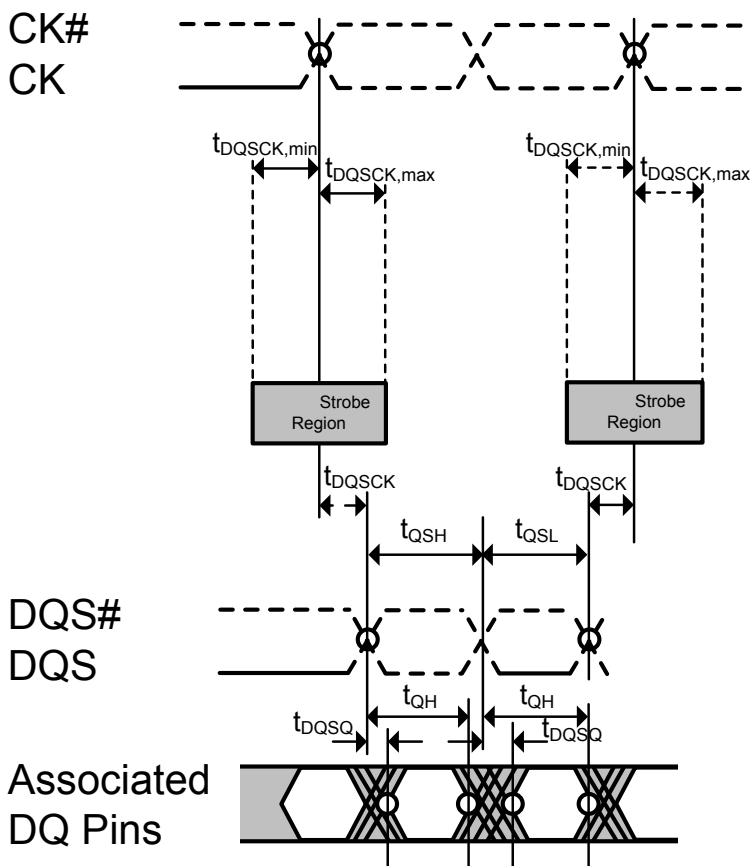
CK#
CK

$t_{DQSCK,min}$

$t_{DQSCK,max}$

$t_{DQSCK,min}$

$t_{DQSCK,max}$

Strobe Region

Strobe Region

$t_{DQSCK}$

$t_{DQSCK}$

$t_{QSH}$

$t_{QSL}$

DQS#
DQS

$t_{QH}$

$t_{QH}$

$t_{DQSQ}$

$t_{DQSQ}$

Associated DQ Pins